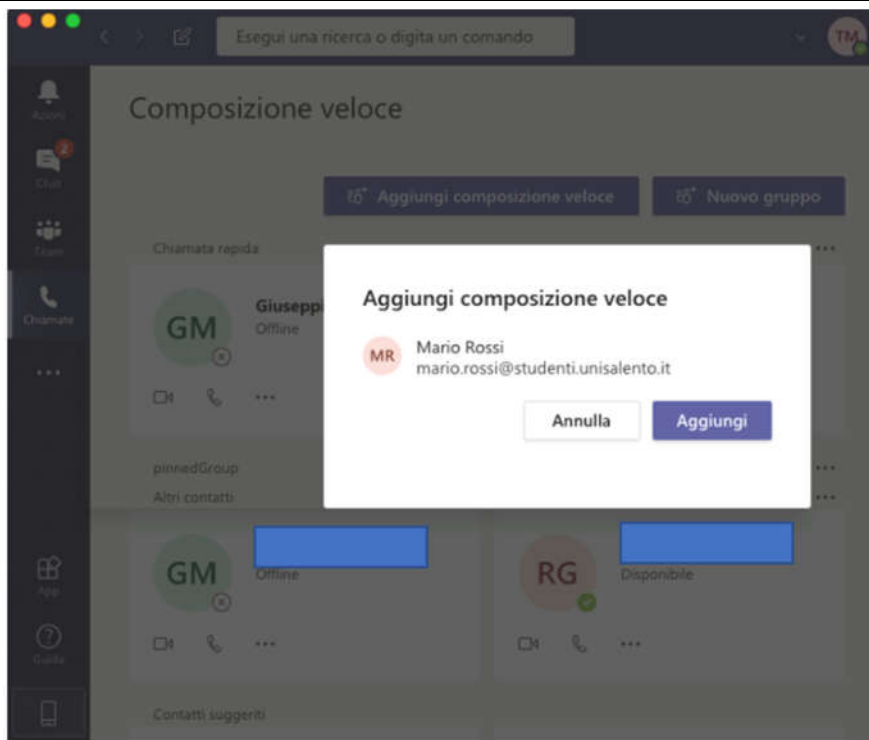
Esegui una ricerca o digita un comando

TM

Azioni

2

Chat

Team

Chiamate

...

App

Guida

Composizione veloce

Aggiungi composizione veloce

Nuovo gruppo

Chiamata rapida

GM

Giusepp

Offline

pinnedGroup

Altri contatti

GM

Offline

RG

Disponibile

Contatti suggeriti

Aggiungi composizione veloce

MR

Mario Rossi

mario.rossi@studenti.unisalento.it

Annulla

Aggiungi